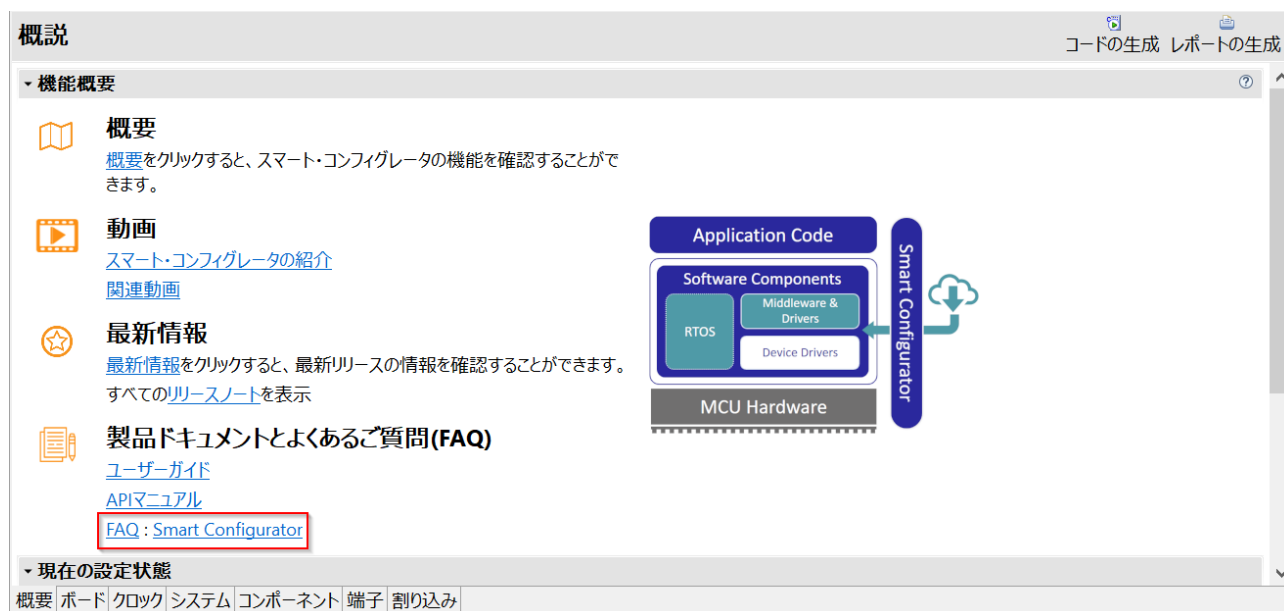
概説

コードの生成　レポートの生成

機能概要

概要

概要をクリックすると、スマート・コンフィグレータの機能を確認することができます。

動画

スマート・コンフィグレータの紹介

関連動画

最新情報

最新情報をクリックすると、最新リリースの情報を確認することができます。

すべてのリリースノートを表示

製品ドキュメントとよくあるご質問(FAQ)

ユーザーガイド

APIマニュアル

FAQ : Smart Configurator

Application Code

Software Components

RTOS

Middleware & Drivers

Device Drivers

MCU Hardware

Smart Configurator

現在の設定状態

概要 | ボード | クロック | システム | コンポーネント | 端子 | 割り込み